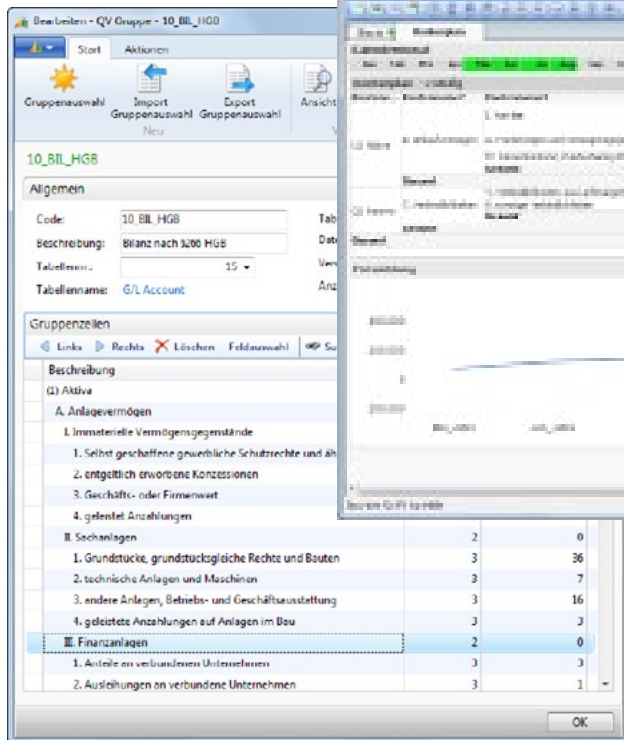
Bearbeiten - QV Gruppe - 10_BIL_HGB

Start
Aktionen

Gruppenauswahl
Import Gruppenauswahl
Export Gruppenauswahl
Neu
Ansicht

10_BIL_HGB

Allgemein

Code: 10_BIL_HGB
Beschreibung: Bilanz nach §266 HGB
Tabellennr.: 15
Tabellenname: G/L Account

Gruppenzeilen

Links
Rechts
Löschen
Feldauswahl

| Beschreibung | | |
|---|---|---|
| (1) Aktiva | | |
| A. Anlagevermögen | | |
| I. Immaterielle Vermögensgegenstände | | |
| 1. Selbst geschaffene gewerbliche Schutzrechte und äh | | |
| 2. entgeltlich erworbene Konzessionen | | |
| 3. Geschäfts- oder Firmenwert | | |
| 4. geleistet Anzahlungen | | |
| II. Sachanlagen | 2 | 0 |
| 1. Grundstücke, grundstücksgleiche Rechte und Bauten | 3 | 36 |
| 2. technische Anlagen und Maschinen | 3 | 7 |
| 3. andere Anlagen, Betriebs- und Geschäftsausstattung | 3 | 16 |
| 4. geleistete Anzahlungen auf Anlagen im Bau | 3 | 3 |
| III. Finanzanlagen | 2 | 0 |
| 1. Anteile an verbundenen Unternehmen | 3 | 3 |
| 2. Ausleihungen an verbundene Unternehmen | 3 | 1 |

OK

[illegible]